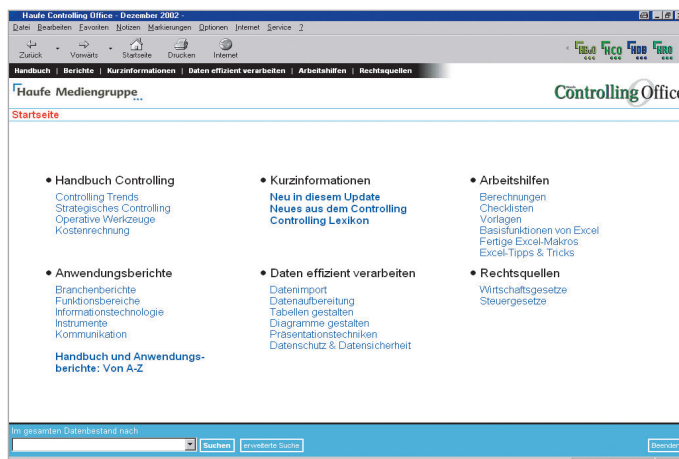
Haufe Controlling Office - Dezember 2002 -

Datei Bearbeiten Favoriten Notizen Markierungen Optionen Internet Service ?

Zurück Vorwärts Startseite Drucken Internet

HBO HCO HDB HRO

Handbuch | Berichte | Kurzinformationen | Daten effizient verarbeiten | Arbeitshilfen | Rechtsquellen

Haufe Mediengruppe

Controlling Office

Startseite

• Handbuch Controlling
Controlling Trends
Strategisches Controlling
Operative Werkzeuge
Kostenrechnung

• Kurzinformationen
Neu in diesem Update
Neues aus dem Controlling
Controlling Lexikon

• Arbeitshilfen
Berechnungen
Checklisten
Vorlagen
Basisfunktionen von Excel
Fertige Excel-Makros
Excel-Tipps & Tricks

• Anwendungsberichte
Branchenberichte
Funktionsbereiche
Informationstechnologie
Instrumente
Kommunikation

Handbuch und Anwendungsberichte: Von A-Z

• Daten effizient verarbeiten
Datenimport
Datenaufbereitung
Tabellen gestalten
Diagramme gestalten
Präsentationstechniken
Datenschutz & Datensicherheit

• Rechtsquellen
Wirtschaftsgesetze
Steuergesetze

Im gesamten Datenbestand nach:

Suchen erweiterte Suche

Beenden